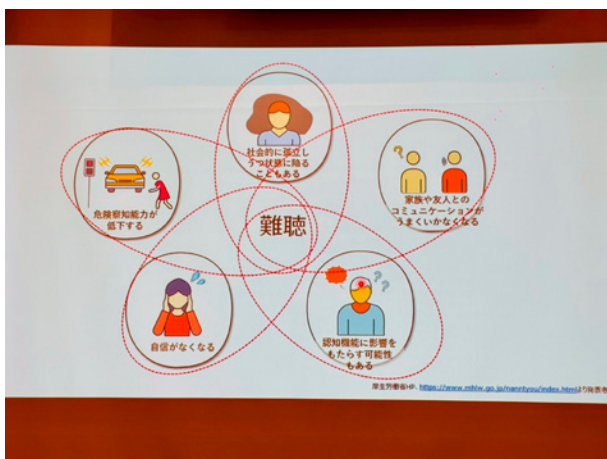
難聴

社会的に孤立し
うつ状態に陥る
こともある

家族や友人との
コミュニケーションが
うまくいかなくなる

認知機能に影響を
もたらす可能性
もある

自信がなくなる

危険察知能力が
低下する

厚生労働省HP、https://www.mhlw.go.jp/nanchou/index.htmlより発表者